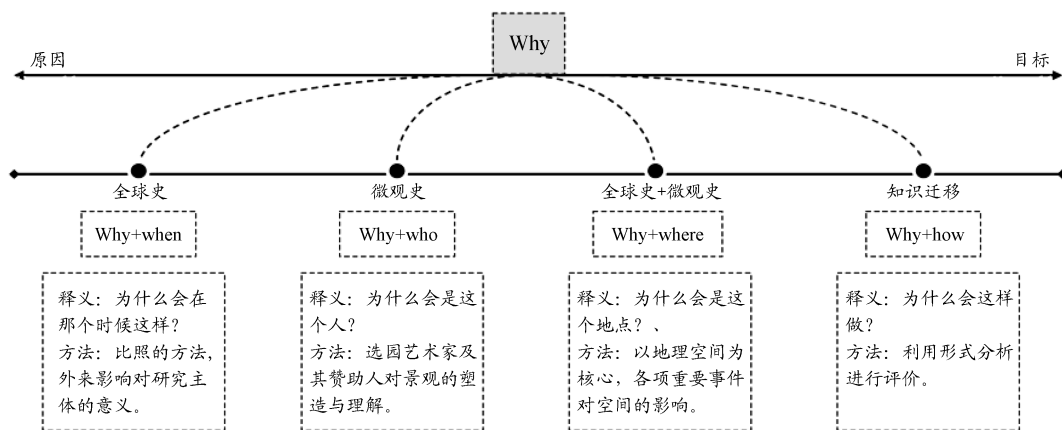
Why

原因

目标

全球史

微观史

全球史+微观史

知识迁移

Why+when

Why+who

Why+where

Why+how

释义：为什么会在那个时候这样？
方法：比照的方法，外来影响对研究主体的意义。

释义：为什么会是这个人？
方法：造园艺术家及其赞助人对景观的塑造与理解。

释义：为什么会是这个地点？、
方法：以地理空间为核心，各项重要事件对空间的影响。

释义：为什么会这样做？
方法：利用形式分析进行评价。